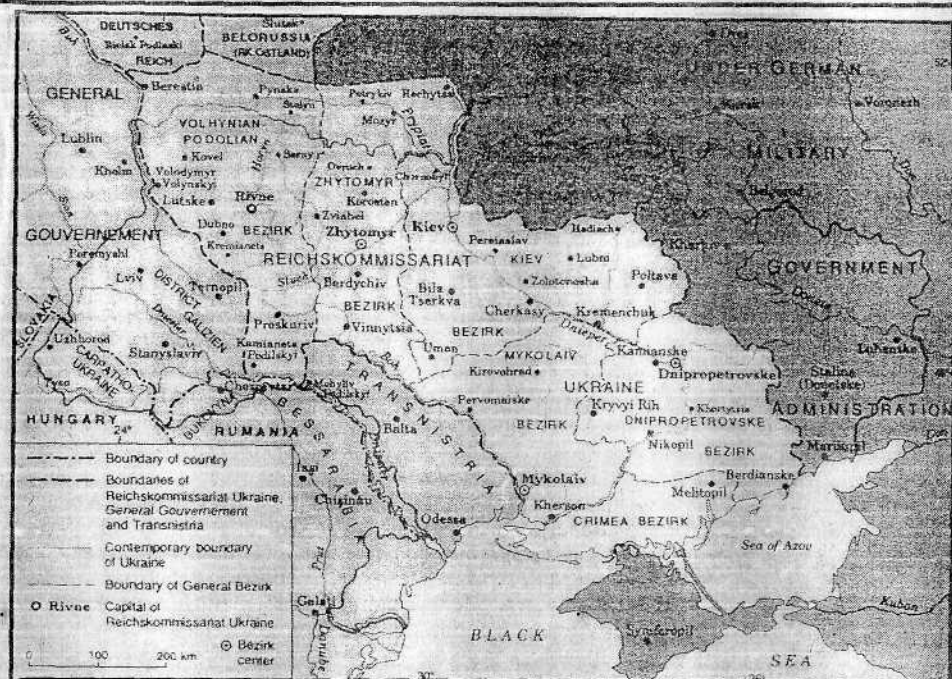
DEUTSCHES
Bielsk Podlaski
REICH
BELORUSSIA
(RK OSTLAND)
Slutsk
UNDER GERMAN
Voronezh
GENERAL
Berestia
Pynsko
Petrykiv
Rechytsa
Mozyr
Lublin
Kholm
VOLHYNIAN-PODOLIAN
Kovel
Volodymyr Volynskyi
Sarny
Lutske
Rivne
Dubno
Kremianets
BEZIRK
Ovruch
ZHYTOMYR
Korosten
Zviahel
Zhytomyr
Chernihiv
MILITARY
Bielgorod
GOUVERNEMENT
Peremyshl
Lviv
Ternopil
DISTRICT GALIZIEN
Kiev
Pereiaslav
Hadiach
KIEV
Lubny
Zolotonosha
Poltava
Kharkiv
GOVERNMENT
REICHSKOMMISSARIAT
Berdychiv
BEZIRK
Bila Tserkva
Cherkasy
Kremenchuk
Proskuriv
Vinnytsia
BEZIRK
SLOVAKIA
Uzhhorod
CARPATHO-UKRAINE
Stanyslaviv
Kamianets Podilskyi
Uman
MYKOLAIV
Kamianske
Dnipropetrovske
Luhanske
Tiachiv
Chernivtsi
Mohyliv Podilskyi
TRANSNISTRIA
Kirovohrad
UKRAINE
Stalino (Donetske)
HUNGARY
24°
BUKOVYNA
RUMANIA
BESSARABIA
Balta
Pervomaiske
BEZIRK
Kryvyi Rih
Khortytsia
DNIPROPETROVSKE
ADMINISTRATION
Nikopil
BEZIRK
Mariupil
Iasi
Chisinau
Mykolaiv
Berdianske
Kherson
Melitopil
CRIMEA BEZIRK
Odessa
Sea of Azov
Kuban
Galati
BLACK
Symferopil
SEA
30°

Boundary of country
Boundaries of Reichskommissariat Ukraine, General Gouvernement and Transnistria
Contemporary boundary of Ukraine
Boundary of General Bezirk
O Rivne Capital of Reichskommissariat Ukraine
⊙ Bezirk center
0 100 200 km